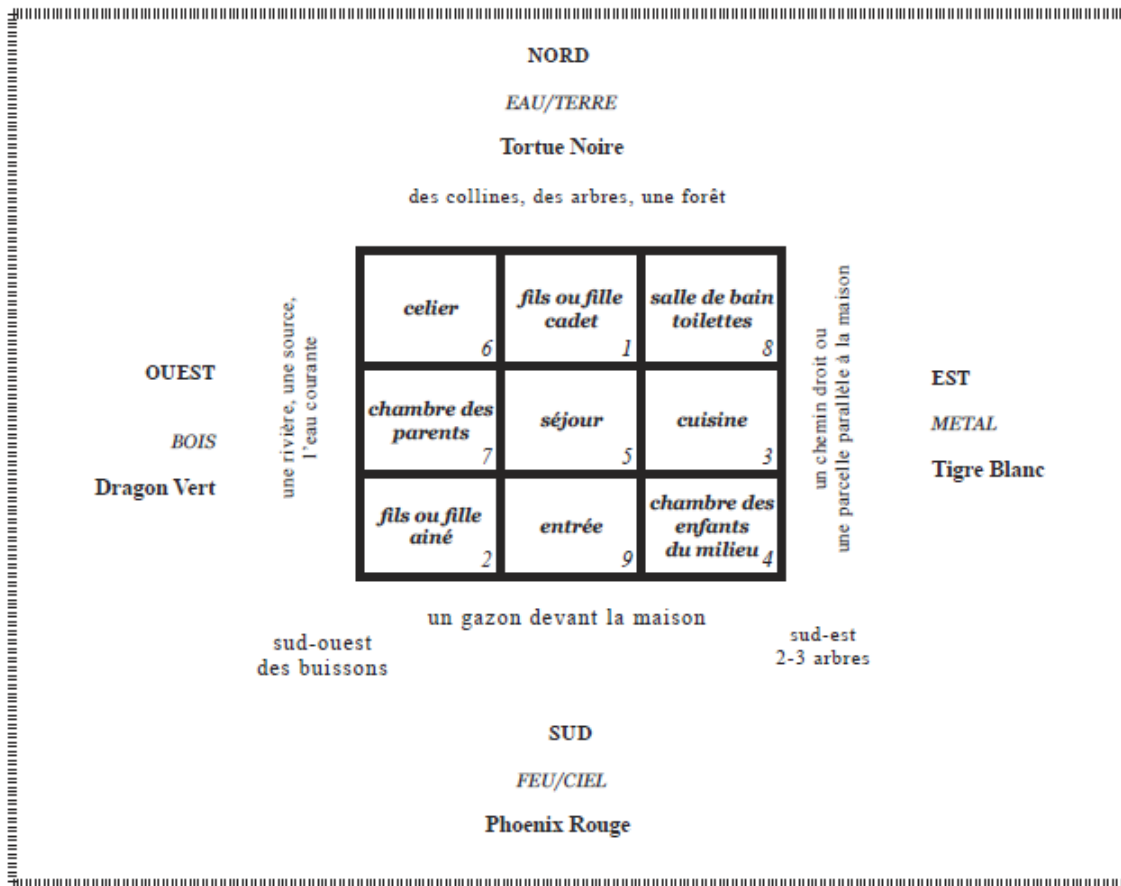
NORD

EAU/TERRE

Tortue Noire

des collines, des arbres, une forêt

OUEST

BOIS

Dragon Vert

une rivière, une source, l'eau courante

| celier 6 | fils ou fille cadet 1 | salle de bain toilettes 8 |
|---|---|---|
| chambre des parents 7 | séjour 5 | cuisine 3 |
| fils ou fille ainé 2 | entrée 9 | chambre des enfants du milieu 4 |

un chemin droit ou une parcelle parallèle à la maison

EST

METAL

Tigre Blanc

un gazon devant la maison

sud-ouest
des buissons

sud-est
2-3 arbres

SUD

FEU/CIEL

Phoenix Rouge